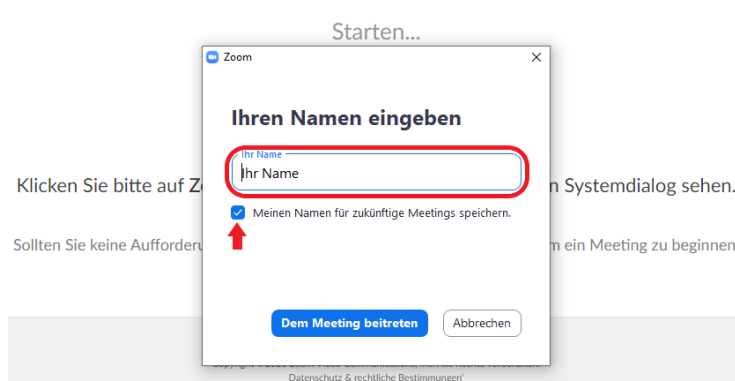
Starten...

Zoom

Ihren Namen eingeben

Ihr Name

Ihr Name

Meinen Namen für zukünftige Meetings speichern.

Dem Meeting beitreten

Abbrechen

Klicken Sie bitte auf Zo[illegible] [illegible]n Systemdialog sehen.

Sollten Sie keine Aufforderu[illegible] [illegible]m ein Meeting zu beginnen

Copyright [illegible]

Datenschutz & rechtliche Bestimmungen